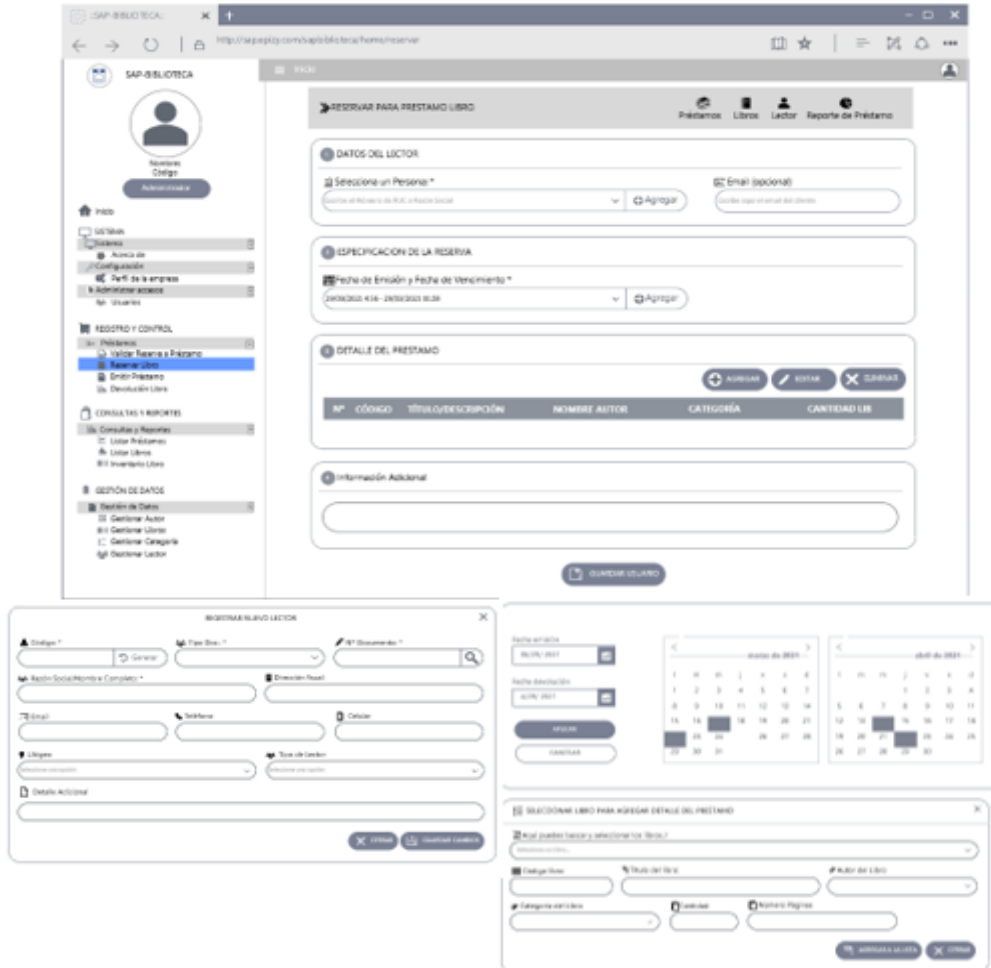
SAP-BIBLIOTECA ×

http://sapepizy.com/sapbiblioteca/home/reservar

SAP-BIBLIOTECA

Inicio

Nombres
Código

Administrador

Inicio

SISTEMA
Sistema
Acerca de
Configuración
Perfil de la empresa
Administrar accesos
Usuarios

REGISTRO Y CONTROL
Préstamos
Validar Reserva a Préstamo
Reservar Libro
Emitir Préstamo
Devolución Libro

CONSULTAS Y REPORTES
Consultas y Reportes
Listar Préstamos
Listar Libros
Inventario Libro

GESTIÓN DE DATOS
Gestión de Datos
Gestionar Autor
Gestionar Libros
Gestionar Categoría
Gestionar Lector

RESERVAR PARA PRESTAMO LIBRO

Préstamos Libros Lector Reporte de Préstamo

DATOS DEL LECTOR

Selecciona un Persona: *
Escribe el Número de RUC o Razón Social
Agregar

Email (opcional)
Escribe aquí el email del cliente

ESPECIFICACION DE LA RESERVA

Fecha de Emisión y Fecha de Vencimiento *
29/03/2021 4:16 - 29/03/2021 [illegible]
Agregar

DETALLE DEL PRESTAMO

AGREGAR EDITAR ELIMINAR

| Nº | CÓDIGO | TÍTULO/DESCRIPCIÓN | NOMBRE AUTOR | CATEGORÍA | CANTIDAD LIB |
|---|---|---|---|---|---|

Información Adicional

GUARDAR USUARIO

REGISTRAR NUEVO LECTOR

Código *
Generar
Tipo Doc. *
Nº Documento *
Razón Social/Nombre Completo *
Dirección Fiscal
Email
Teléfono
Celular
Ubigeo
Seleccione una opción
Tipo de Lector
Seleccione una opción
Detalle Adicional

CERRAR GUARDAR CAMBIOS

Fecha emisión
06/05/2021
Fecha devolución
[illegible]
APLICAR
CANCELAR

marzo de 2021
abril de 2021

SELECCIONAR LIBRO PARA AGREGAR DETALLE DEL PRESTAMO

Aquí puedes buscar y seleccionar tus libros.!
Seleccione un libro...
Código libro
Título del libro
Autor del Libro
Categoría del Libro
Cantidad
Número Páginas

AGREGAR NUEVO CERRAR